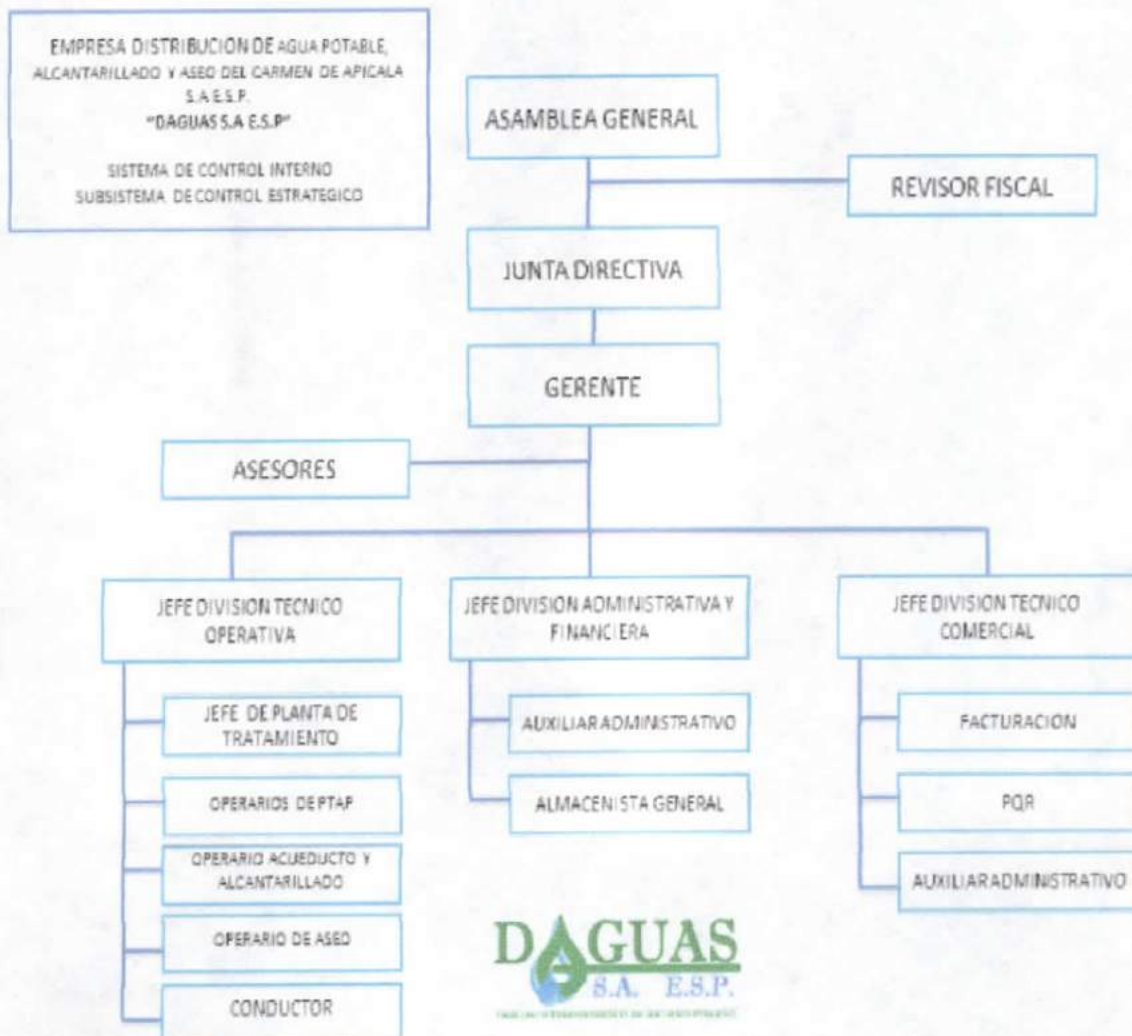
EMPRESA DISTRIBUCION DE AGUA POTABLE, ALCANTARILLADO Y ASEO DEL CARMEN DE APICALA S.A E.S.P.
"DAGUAS S.A E.S.P"

SISTEMA DE CONTROL INTERNO
SUBSISTEMA DE CONTROL ESTRATEGICO

ASAMBLEA GENERAL

REVISOR FISCAL

JUNTA DIRECTIVA

GERENTE

ASESORES

JEFE DIVISION TECNICO OPERATIVA

JEFE DE PLANTA DE TRATAMIENTO

OPERARIOS DE PTAP

OPERARIO ACUEDUCTO Y ALCANTARILLADO

OPERARIO DE ASEO

CONDUCTOR

JEFE DIVISION ADMINISTRATIVA Y FINANCIERA

AUXILIAR ADMINISTRATIVO

ALMACENISTA GENERAL

JEFE DIVISION TECNICO COMERCIAL

FACTURACION

PQR

AUXILIAR ADMINISTRATIVO

DAGUAS
S.A. E.S.P.
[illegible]